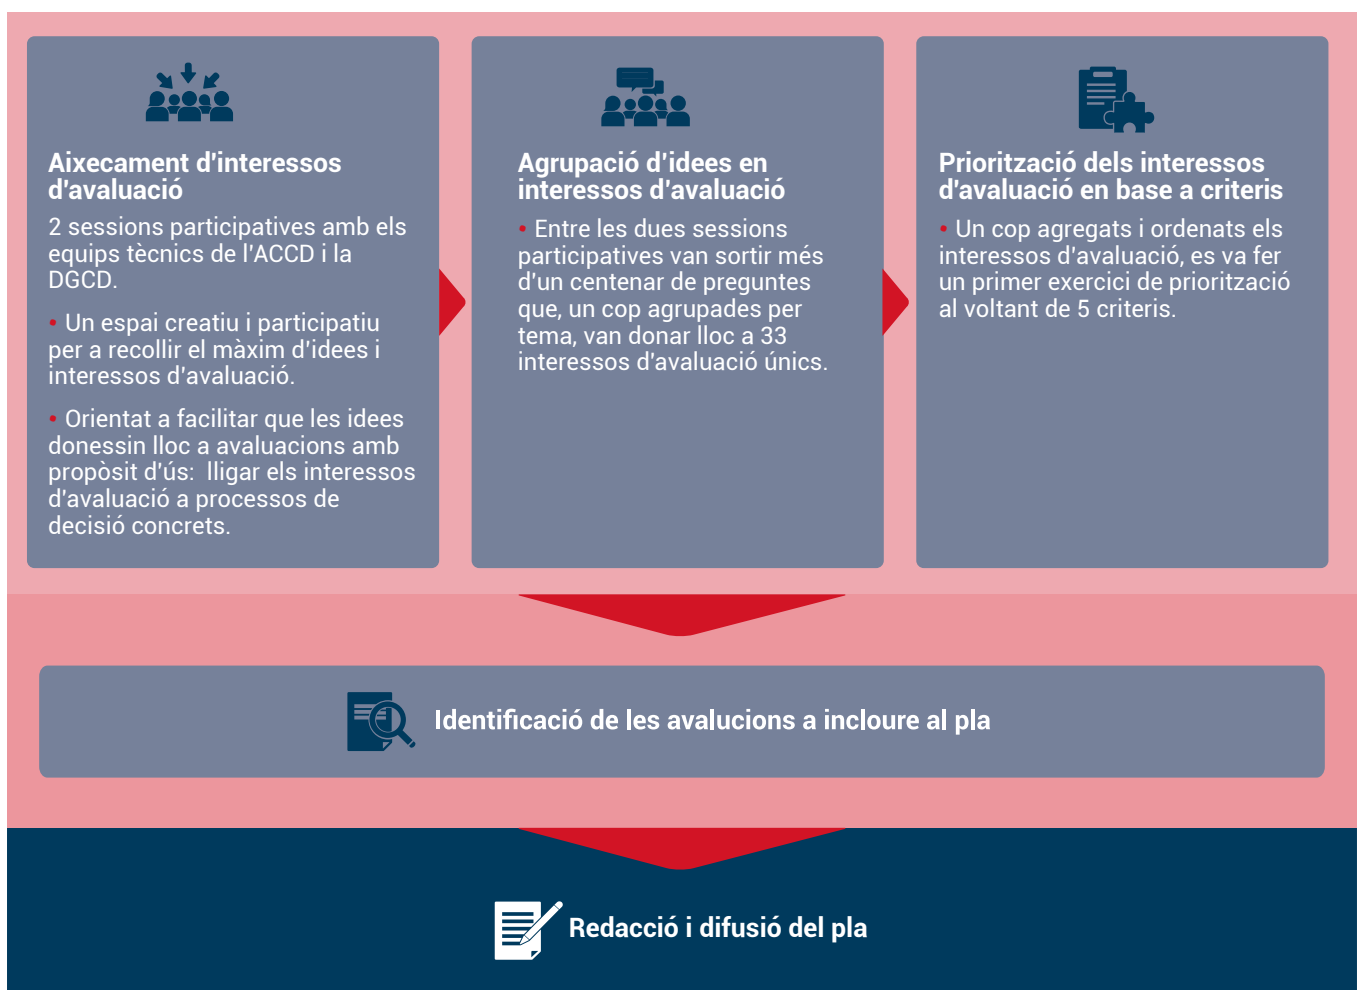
Aixecament d'interessos d'avaluació

2 sessions participatives amb els equips tècnics de l'ACCD i la DGCD.

• Un espai creatiu i participatiu per a recollir el màxim d'idees i interessos d'avaluació.

• Orientat a facilitar que les idees donessin lloc a avaluacions amb propòsit d'ús: lligar els interessos d'avaluació a processos de decisió concrets.

Agrupació d'idees en interessos d'avaluació

• Entre les dues sessions participatives van sortir més d'un centenar de preguntes que, un cop agrupades per tema, van donar lloc a 33 interessos d'avaluació únics.

Priorització dels interessos d'avaluació en base a criteris

• Un cop agregats i ordenats els interessos d'avaluació, es va fer un primer exercici de priorització al voltant de 5 criteris.

Identificació de les avalucions a incloure al pla

Redacció i difusió del pla